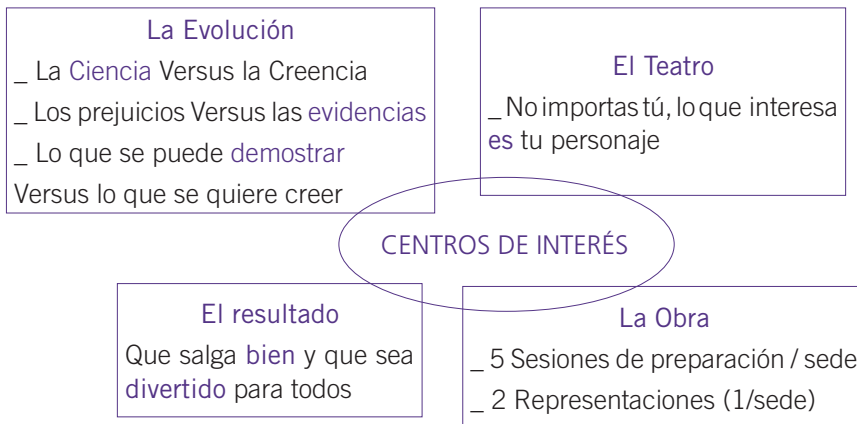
La Evolución

_ La Ciencia Versus la Creencia

_ Los prejuicios Versus las evidencias

_ Lo que se puede demostrar Versus lo que se quiere creer

El Teatro

_ No importas tú, lo que interesa es tu personaje

CENTROS DE INTERÉS

El resultado

Que salga bien y que sea divertido para todos

La Obra

_ 5 Sesiones de preparación / sede

_ 2 Representaciones (1/sede)